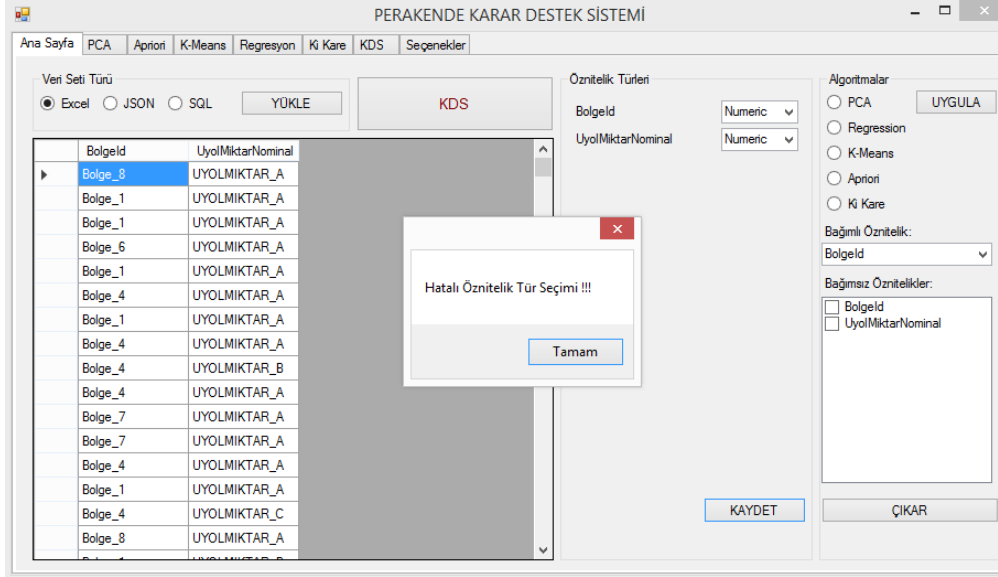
PERAKENDE KARAR DESTEK SİSTEMİ

Ana Sayfa | PCA | Apriori | K-Means | Regresyon | Ki Kare | KDS | Seçenekler

Veri Seti Türü
Excel  JSON  SQL  YÜKLE

KDS

| | BolgeId | UyolMiktarNominal |
|---|---|---|
| ▸ | Bolge_8 | UYOLMIKTAR_A |
| | Bolge_1 | UYOLMIKTAR_A |
| | Bolge_1 | UYOLMIKTAR_A |
| | Bolge_6 | UYOLMIKTAR_A |
| | Bolge_1 | UYOLMIKTAR_A |
| | Bolge_4 | UYOLMIKTAR_A |
| | Bolge_1 | UYOLMIKTAR_A |
| | Bolge_4 | UYOLMIKTAR_A |
| | Bolge_4 | UYOLMIKTAR_B |
| | Bolge_4 | UYOLMIKTAR_A |
| | Bolge_7 | UYOLMIKTAR_A |
| | Bolge_7 | UYOLMIKTAR_A |
| | Bolge_4 | UYOLMIKTAR_A |
| | Bolge_1 | UYOLMIKTAR_A |
| | Bolge_4 | UYOLMIKTAR_C |
| | Bolge_8 | UYOLMIKTAR_A |
| | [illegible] | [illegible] |

Hatalı Öznitelik Tür Seçimi !!!
Tamam

Öznitelik Türleri
BolgeId  Numeric
UyolMiktarNominal  Numeric

KAYDET

Algoritmalar
PCA  UYGULA
Regression
K-Means
Apriori
Ki Kare

Bağımlı Öznitelik:
BolgeId

Bağımsız Öznitelikler:
BolgeId
UyolMiktarNominal

ÇIKAR